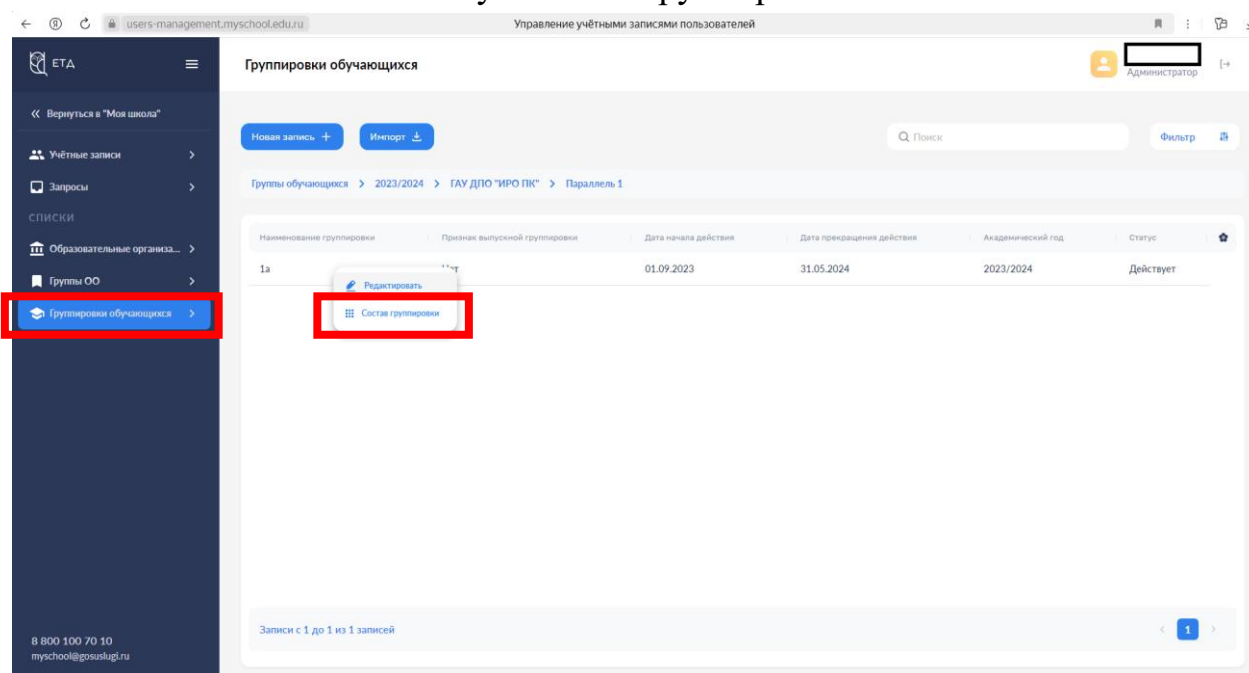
users-management.myschool.edu.ru
Управление учётными записями пользователей

ЕТА

« Вернуться в "Моя школа"
Учётные записи
Запросы
СПИСКИ
Образовательные организа...
Группы ОО
Группировки обучающихся

8 800 100 70 10
myschool@gosuslugi.ru

Группировки обучающихся

Администратор

Новая запись +
Импорт
Поиск
Фильтр

Группы обучающихся > 2023/2024 > ГАУ ДПО "ИРО ПК" > Параллель 1

| Наименование группировки | Признак выпускной группировки | Дата начала действия | Дата прекращения действия | Академический год | Статус |
|---|---|---|---|---|---|
| 1а | Нет | 01.09.2023 | 31.05.2024 | 2023/2024 | Действует |

Редактировать
Состав группировки

Записи с 1 до 1 из 1 записей
1